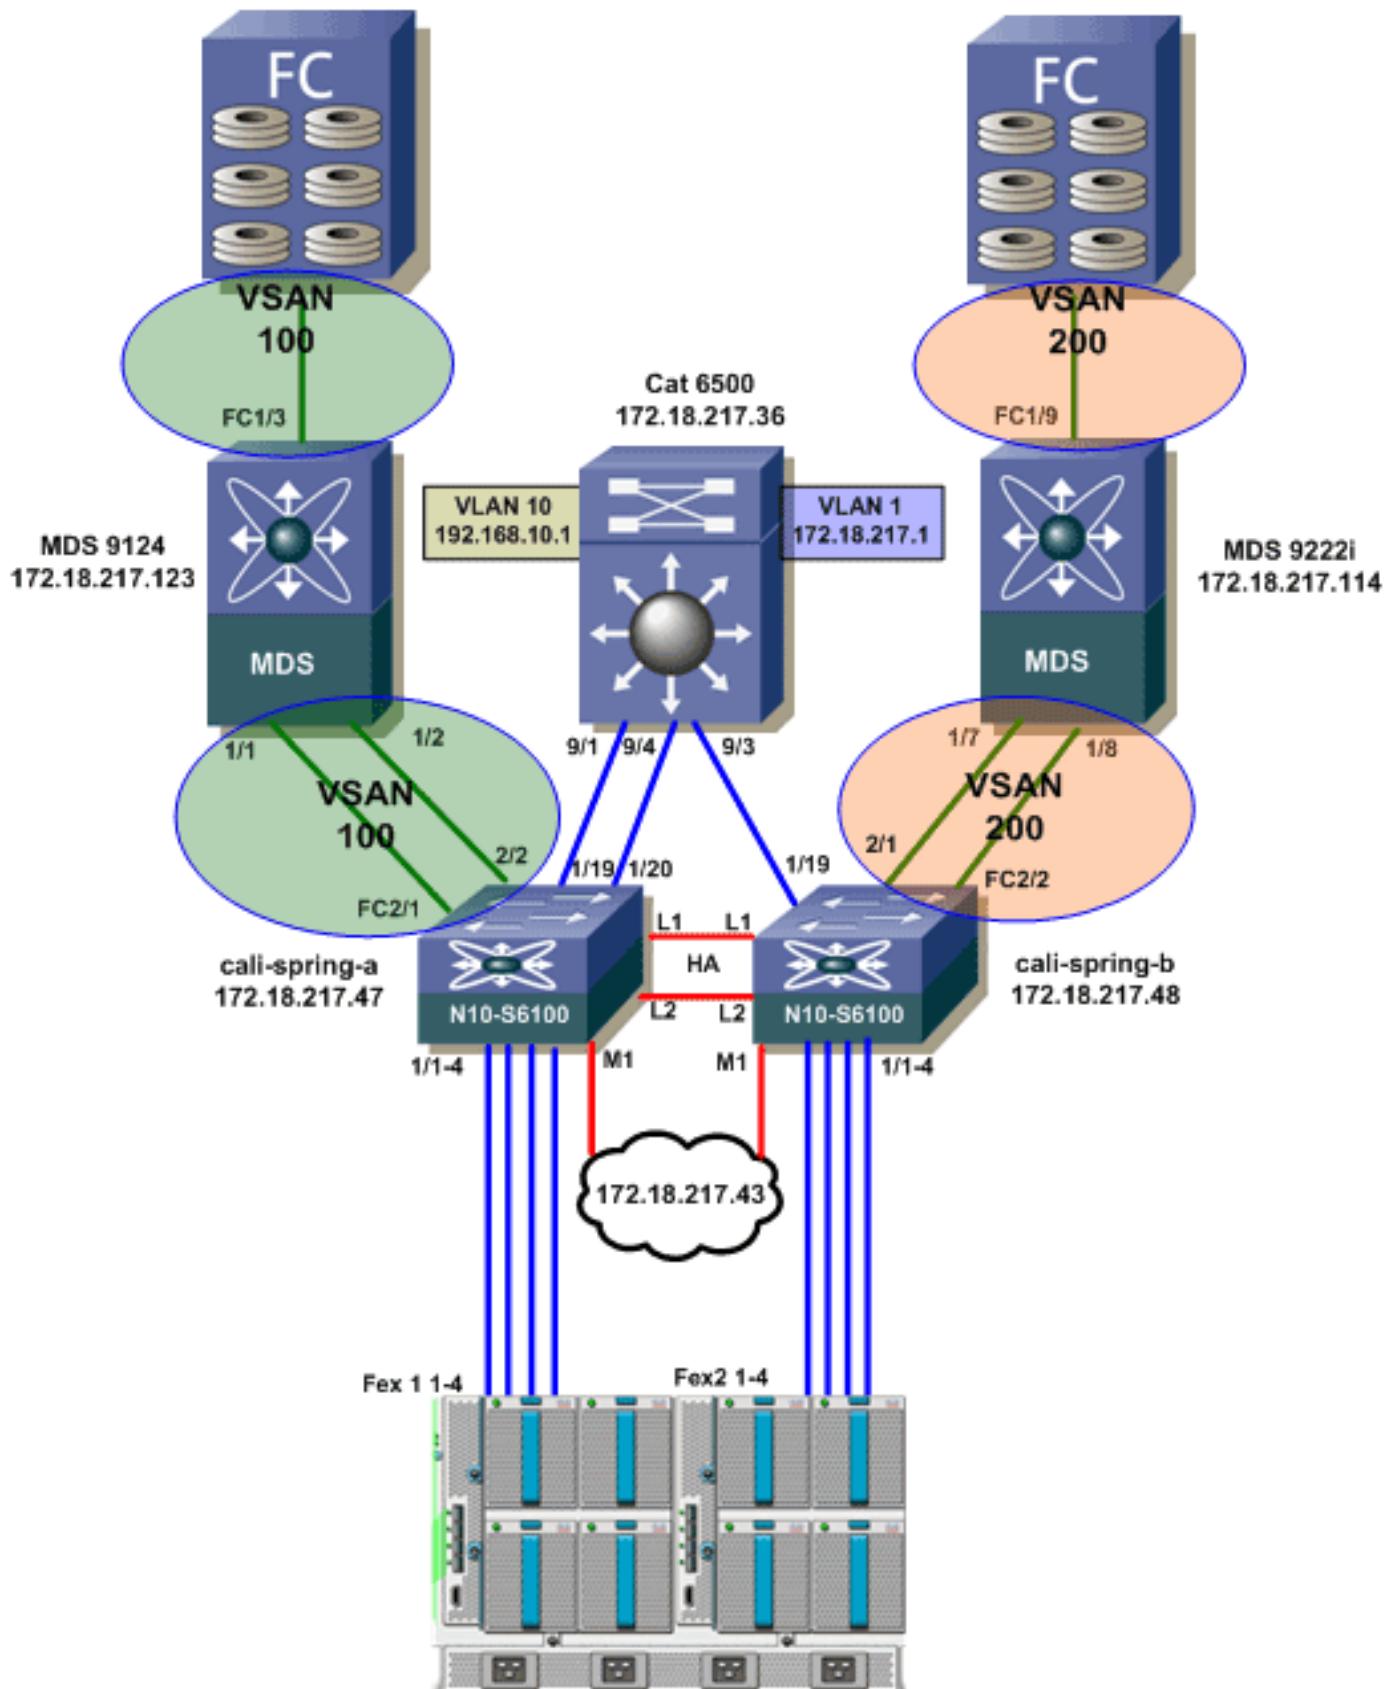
FC

FC

VSAN 100

FC1/3

VSAN 200

FC1/9

Cat 6500
172.18.217.36

VLAN 10
192.168.10.1

VLAN 1
172.18.217.1

MDS 9124
172.18.217.123

MDS

MDS 9222i
172.18.217.114

MDS

9/1 9/4 9/3

1/1 1/2

VSAN 100

2/2

FC2/1

1/7 1/8

VSAN 200

2/1

FC2/2

1/19 1/20

1/19

L1 L1

HA

L2 L2

cali-spring-a
172.18.217.47

N10-S6100

N10-S6100

cali-spring-b
172.18.217.48

1/1-4

M1

M1

1/1-4

172.18.217.43

Fex 1 1-4

Fex2 1-4